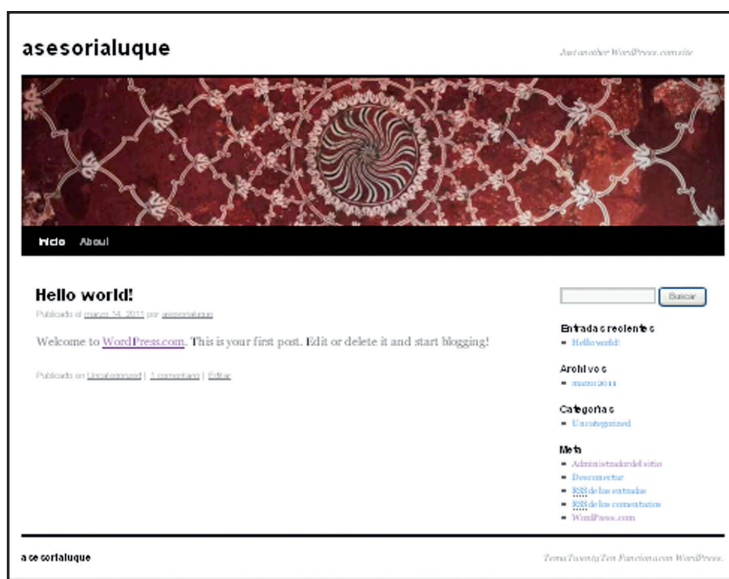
asesorialuque

Just another WordPress.com site

Inicio About

Hello world!

Publicado el marzo 24, 2011 por asesorialuque

Welcome to WordPress.com. This is your first post. Edit or delete it and start blogging!

Publicado en Uncategorized | 1 comentario | Editar

Buscar

Entradas recientes
- Hello world!

Archivos
- marzo 2011

Categorías
- Uncategorized

Meta
- Administrador del sitio
- Desconectar
- RSS de las entradas
- RSS de los comentarios
- WordPress.com

asesorialuque

Tema Twenty Ten Funciona con WordPress.